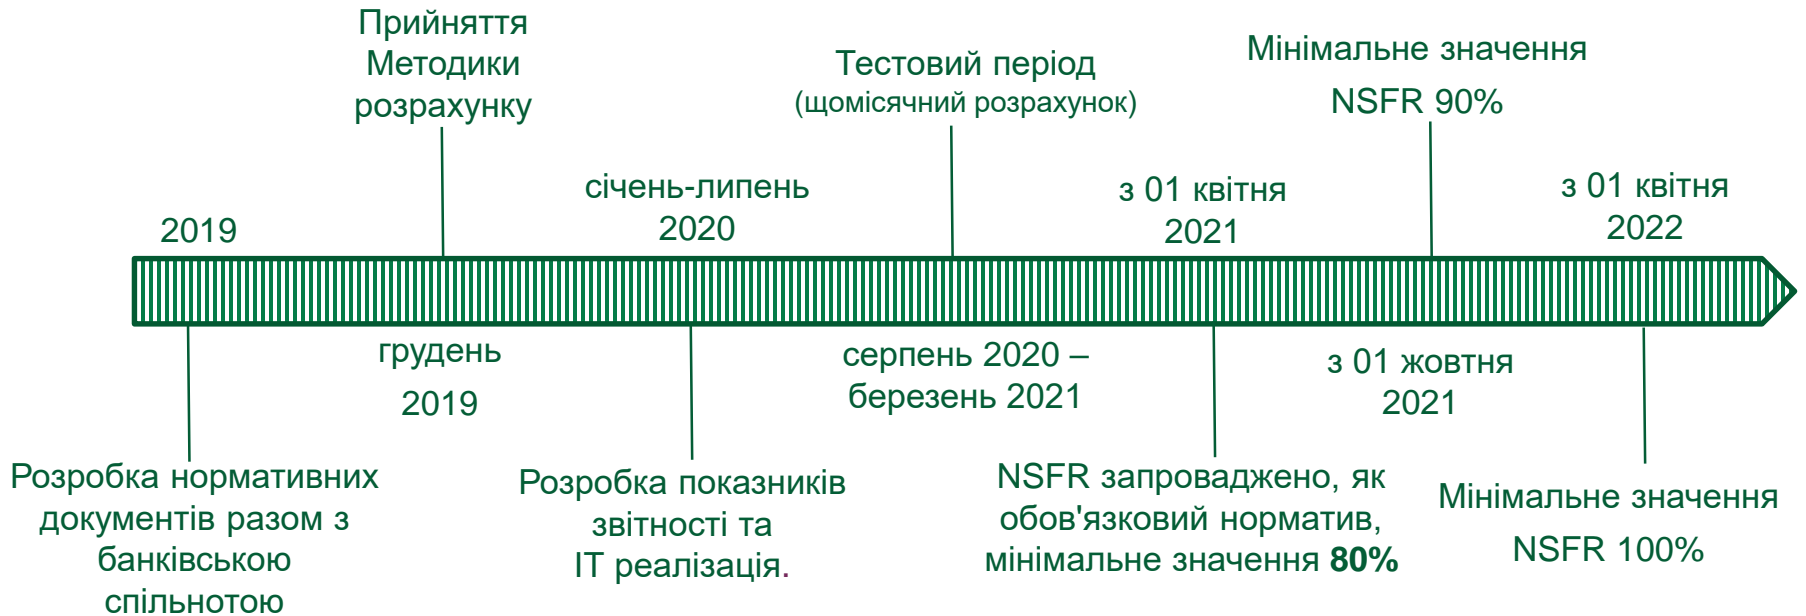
Прийняття Методики розрахунку

Тестовий період (щомісячний розрахунок)

Мінімальне значення NSFR 90%

січень-липень 2020

з 01 квітня 2021

з 01 квітня 2022

2019

грудень 2019

серпень 2020 – березень 2021

з 01 жовтня 2021

Розробка нормативних документів разом з банківською спільнотою

Розробка показників звітності та IT реалізація.

NSFR запроваджено, як обов'язковий норматив, мінімальне значення **80%**

Мінімальне значення NSFR 100%